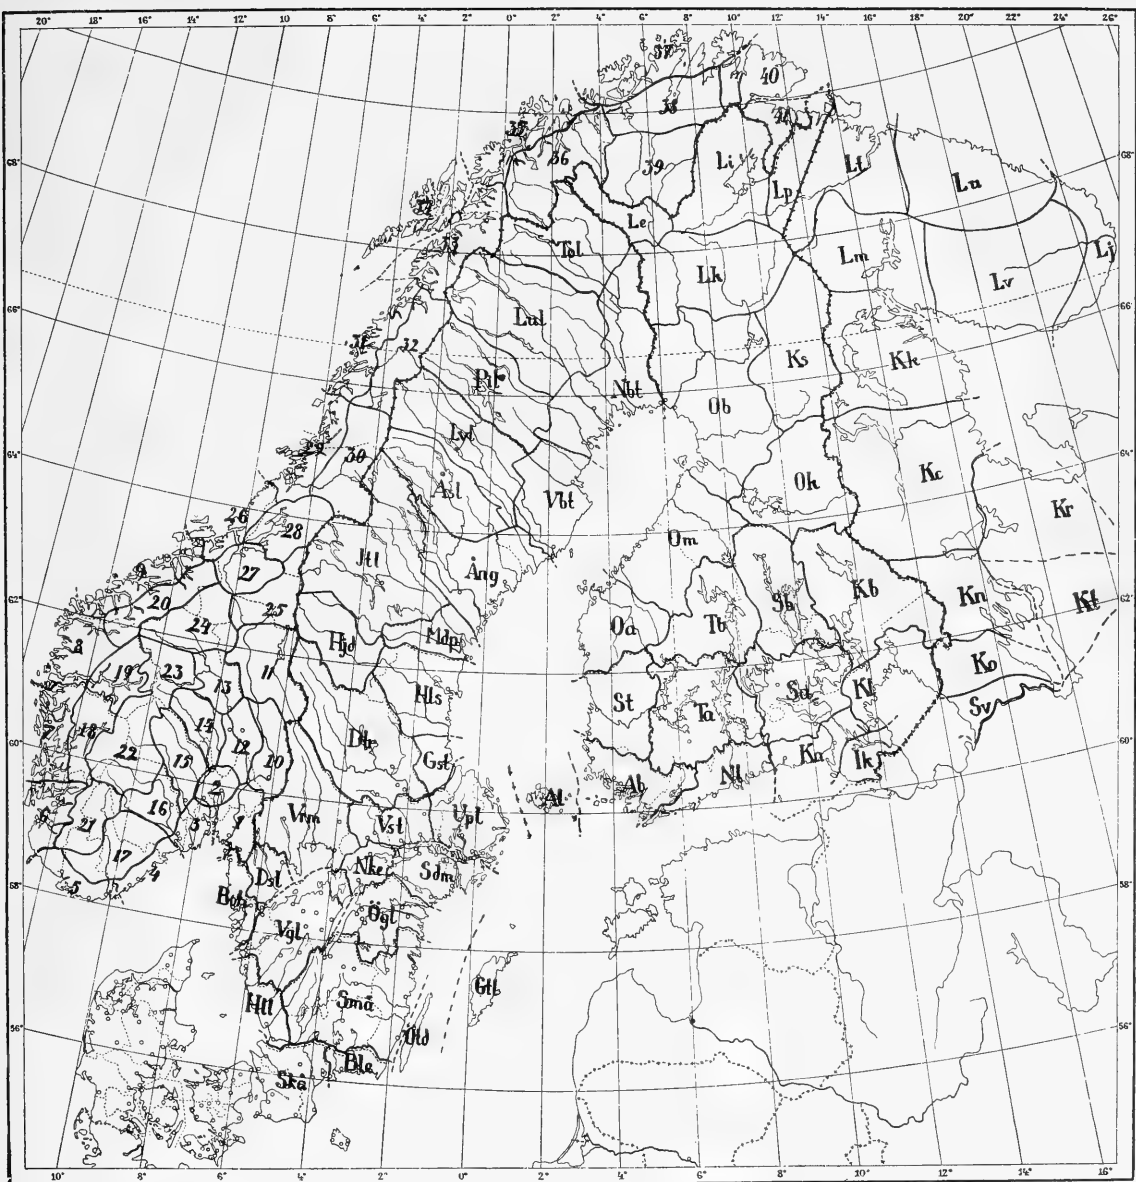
20° 18° 16° 14° 12° 10 8° 6° 4° 2° 0° 2° 4° 6° 8° 10° 12° 14° 16° 18° 20° 22° 24° 26°

68° 66° 64° 62° 60° 58° 56°

37 40 38 41 35 36 39 Li Lt Lu Lp 34 Le 33 Tol Lk Lm Lj Lv Lul 31 32 Pil Nbt Ks Kk Ob 29 30 Lyl Åsl Vbt Oh Kc Kr 26 28 Jtl Ång Om 27 9 20 62° 25 Kb Kn Kt Sb 24 Hjd Mdp Oa Tb 8 19 23 13 11 Hls Ko Sa Kl 18 14 St Ta Sv 7 22 15 12 10 Dlr Gst 60° Nl Ka Ik 2 Al Ab 6 16 3 1 Vrm Vst Upl 21 17 Dsl Nke Sdm 4 Boh 5 Ögl Vgl Gtl Hll Små Öld Ble Skå

10° 8° 6° 4° 2° 0° 2° 4° 6° 8° 10° 12° 14° 16°